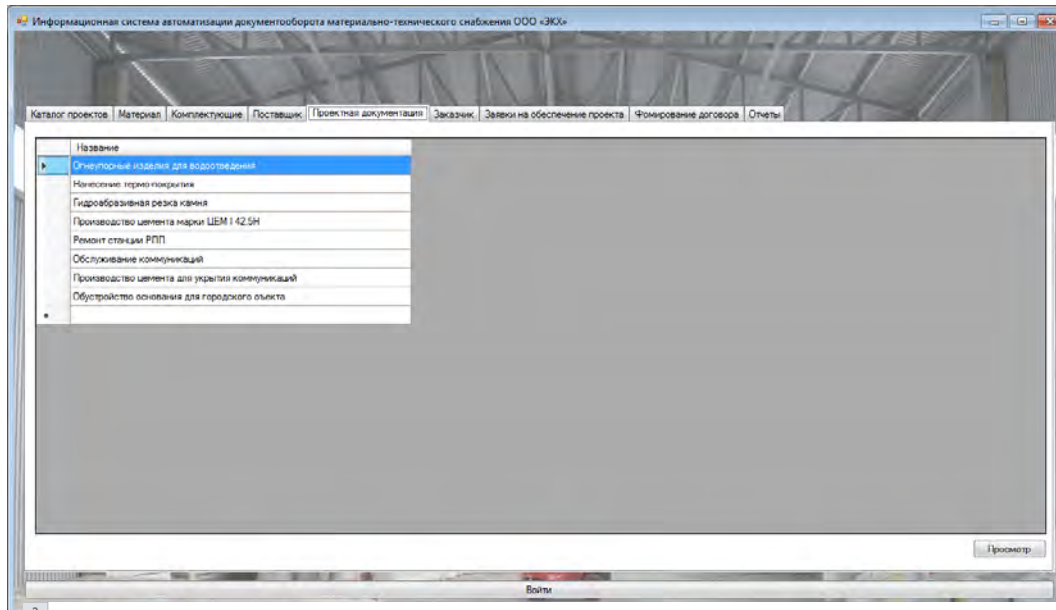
Информационная система автоматизации документооборота материально-технического снабжения ООО «ЭКХ»

Каталог проектов | Материал | Комплектующие | Поставщик | Проектная документация | Заказчик | Заявки на обеспечение проекта | Фомирование договора | Отчеты

| Название |
|---|
| Огнеупорные изделия для водоотведения |
| Нанесение термо покрытия |
| Гидроабразивная резка камня |
| Производство цемента марки ЦЕМ I 42,5Н |
| Ремонт станции РПП |
| Обслуживание коммуникаций |
| Производство цемента для укрытия коммуникаций |
| Обустройство основания для городского объекта |

Просмотр

Войти